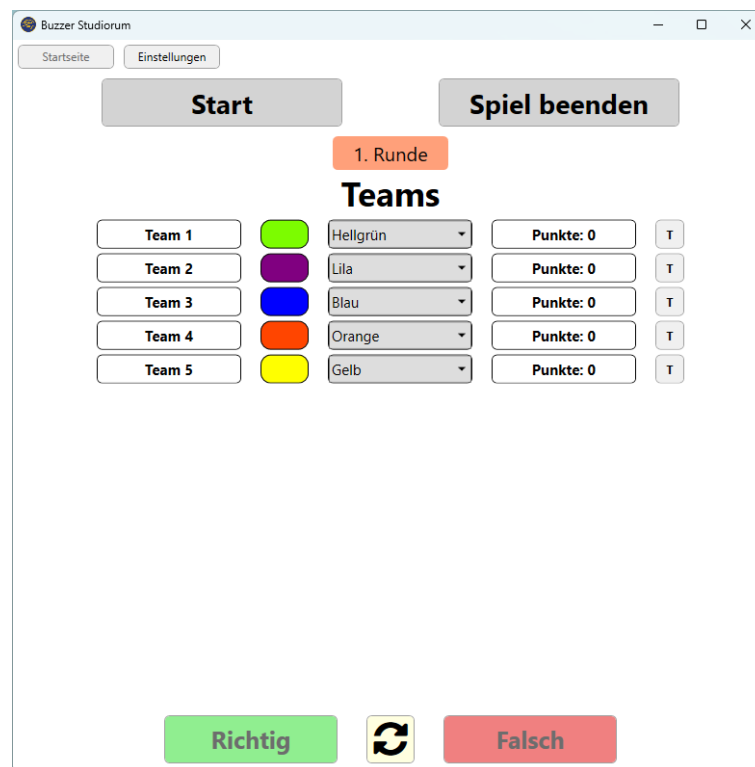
Buzzer Studiorum

Startseite Einstellungen

Start

Spiel beenden

1. Runde

Teams

| | | | |
|---|---|---|---|
| Team 1 | Hellgrün | Punkte: 0 | T |
| Team 2 | Lila | Punkte: 0 | T |
| Team 3 | Blau | Punkte: 0 | T |
| Team 4 | Orange | Punkte: 0 | T |
| Team 5 | Gelb | Punkte: 0 | T |

Richtig

Falsch